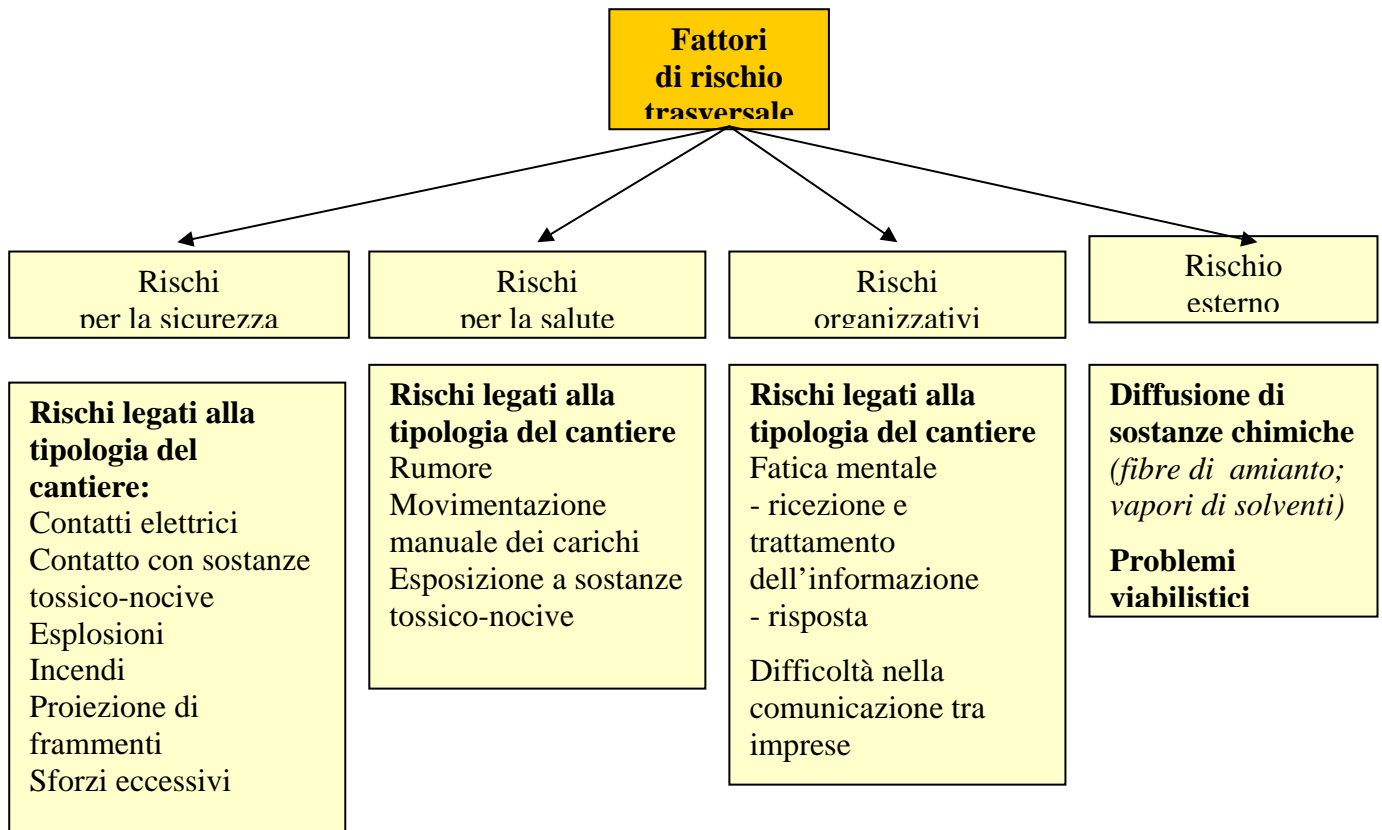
Fattori di rischio trasversale

Rischi per la sicurezza

Rischi per la salute

Rischi organizzativi

Rischio esterno

Rischi legati alla tipologia del cantiere:
Contatti elettrici
Contatto con sostanze tossico-nocive
Esplosioni
Incendi
Proiezione di frammenti
Sforzi eccessivi

Rischi legati alla tipologia del cantiere
Rumore
Movimentazione manuale dei carichi
Esposizione a sostanze tossico-nocive

Rischi legati alla tipologia del cantiere
Fatica mentale
- ricezione e trattamento dell'informazione
- risposta

Difficoltà nella comunicazione tra imprese

Diffusione di sostanze chimiche *(fibre di amianto; vapori di solventi)*

Problemi viabilistici